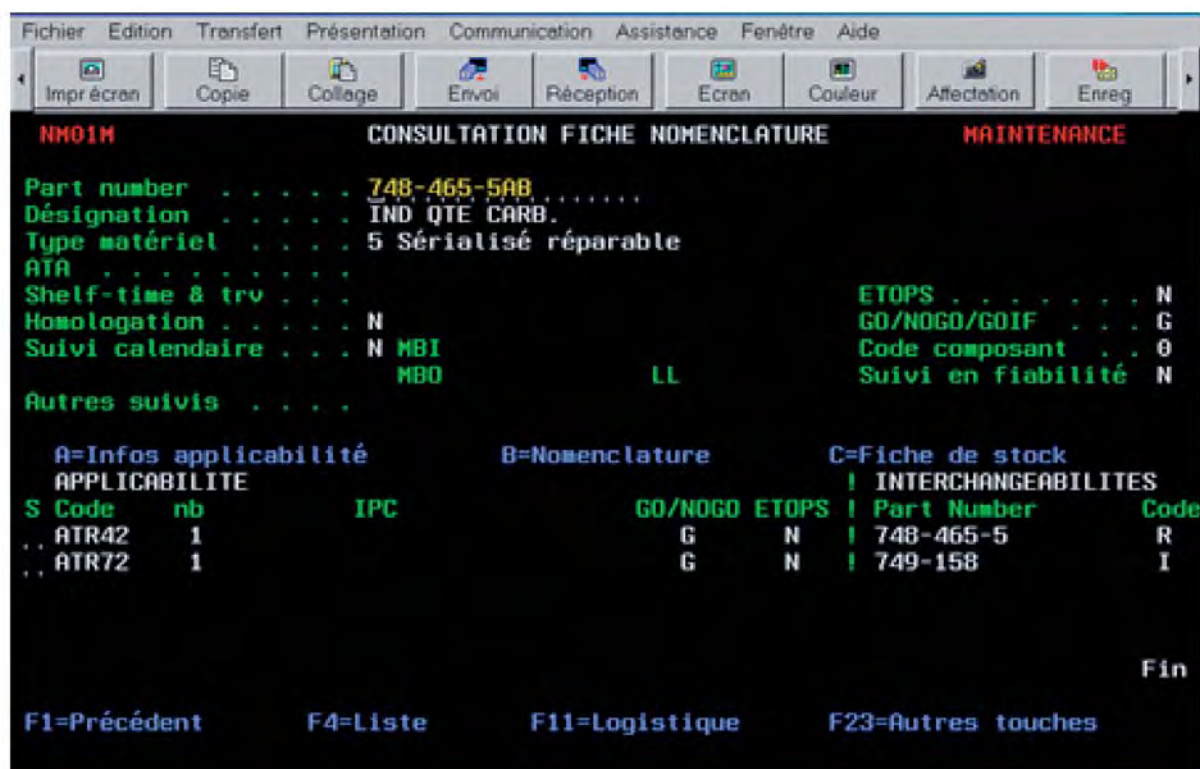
Fichier Edition Transfert Présentation Communication Assistance Fenêtre Aide

Impr écran Copie Collage Envoi Réception Ecran Couleur Affectation Enreg

NM01M CONSULTATION FICHE NOMENCLATURE MAINTENANCE

Part number . . . . . . 748-465-5AB . . . . . . .
Désignation . . . . . . IND QTE CARB.
Type matériel . . . . 5 Sérialisé réparable
ATA . . . . . . . . . .
Shelf-time & trv . . . ETOPS . . . . . . . . N
Homologation . . . . . . N GO/NOGO/GOIF . . . G
Suivi calendaire . . . N MBI Code composant . . 0
MBO LL Suivi en fiabilité N
Autres suivis . . . . .

A=Infos applicabilité B=Nomenclature C=Fiche de stock
APPLICABILITE ! INTERCHANGEABILITES

| S | Code | nb | IPC | GO/NOGO | ETOPS | ! | Part Number | Code |
|---|---|---|---|---|---|---|---|---|
| .. | ATR42 | 1 | | G | N | ! | 748-465-5 | R |
| .. | ATR72 | 1 | | G | N | ! | 749-158 | I |

Fin

F1=Précédent F4=Liste F11=Logistique F23=Autres touches